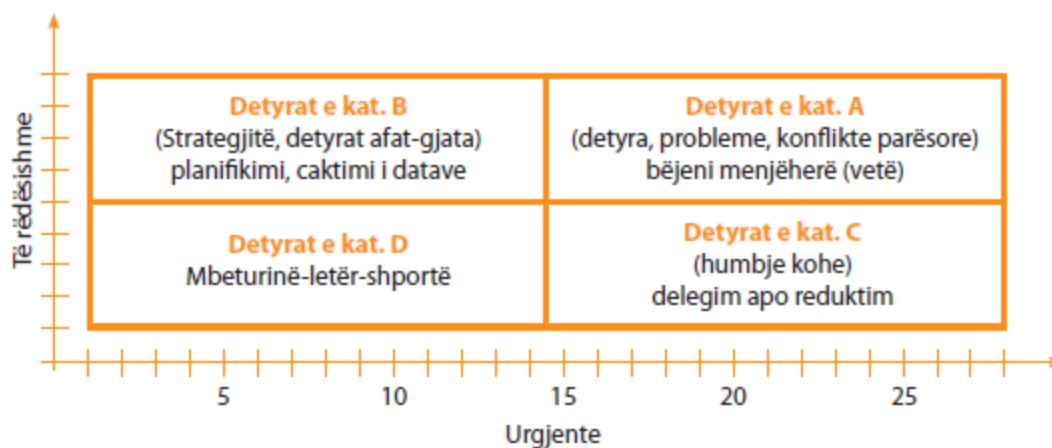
Të rëdësishme

Detyrat e kat. B
(Strategjitë, detyrat afat-gjata)
planifikimi, caktimi i datave

Detyrat e kat. A
(detyra, probleme, konflikte parësore)
bëjeni menjëherë (vetë)

Detyrat e kat. D
Mbeturinë-letër-shportë

Detyrat e kat. C
(humbje kohe)
delegim apo reduktim

5
10
15
20
25

Urgjente